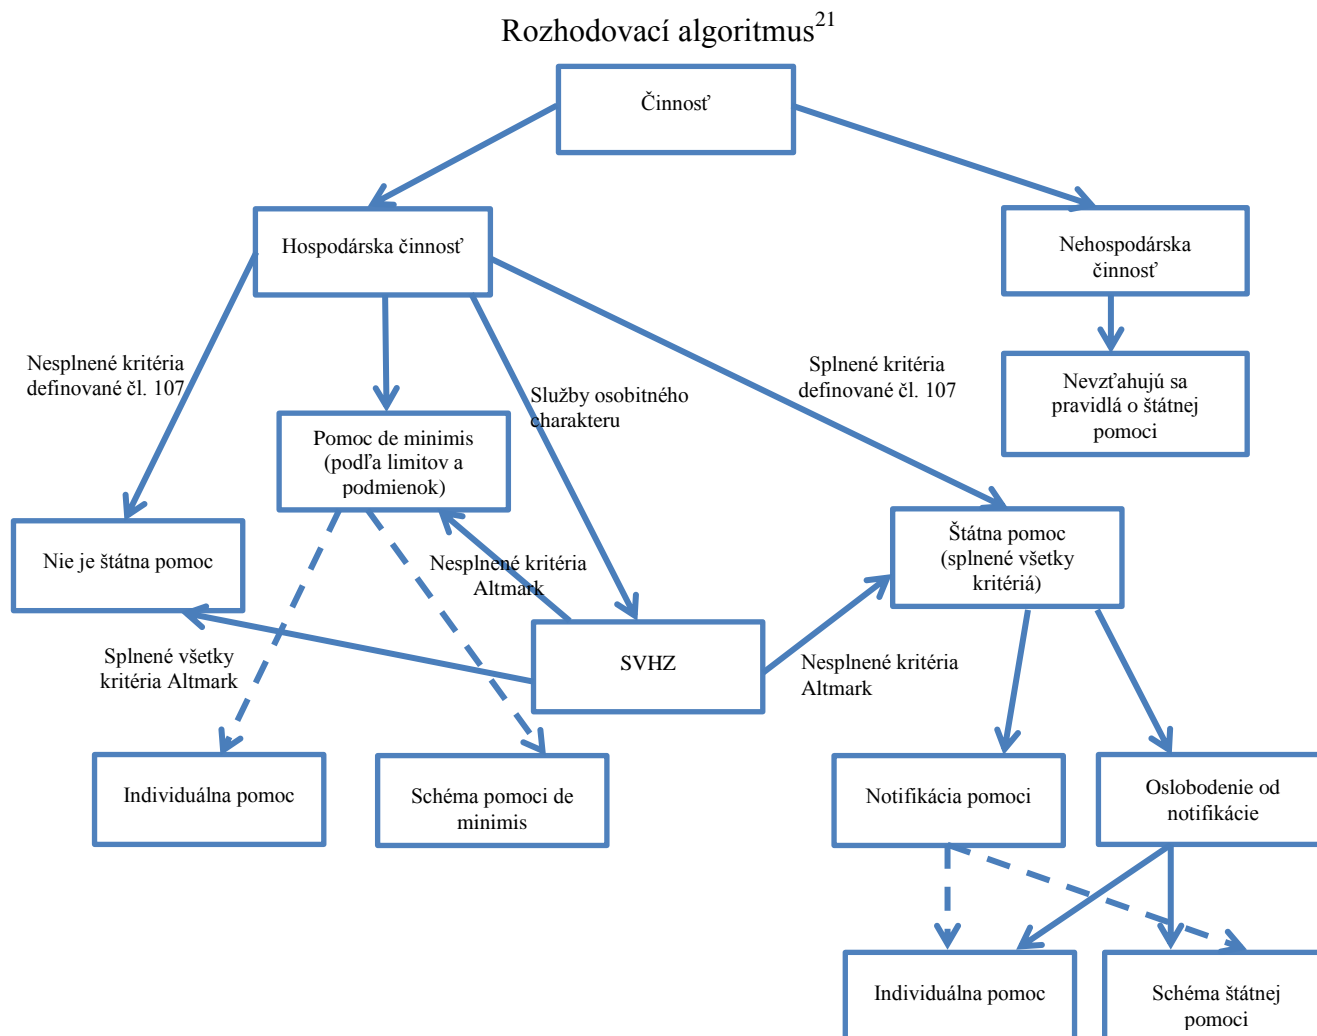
Rozhodovací algoritmus$^{21}$

Činnosť

Hospodárska činnosť

Nehospodárska činnosť

Nevzťahujú sa pravidlá o štátnej pomoci

Nesplnené kritéria definované čl. 107

Služby osobitného charakteru

Splnené kritéria definované čl. 107

Pomoc de minimis (podľa limitov a podmienok)

Nie je štátna pomoc

Nesplnené kritéria Altmark

Štátna pomoc (splnené všetky kritériá)

SVHZ

Splnené všetky kritéria Altmark

Nesplnené kritéria Altmark

Individuálna pomoc

Schéma pomoci de minimis

Notifikácia pomoci

Oslobodenie od notifikácie

Individuálna pomoc

Schéma štátnej pomoci